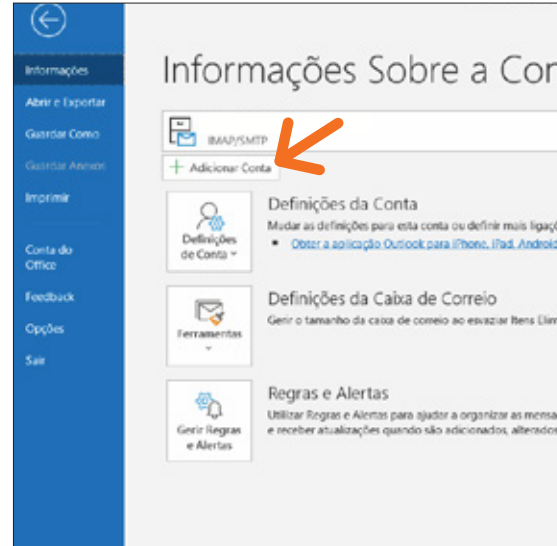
Informações
Abrir e Exportar
Guardar Como
Guardar Anexos
Imprimir
Conta do Office
Feedback
Opções
Sair

Informações Sobre a Con

IMAP/SMTP

+ Adicionar Conta

Definições de Conta

Definições da Conta
Mudar as definições para esta conta ou definir mais ligaçõ
- Obter a aplicação Outlook para iPhone, iPad, Android

Ferramentas

Definições da Caixa de Correio
Gerir o tamanho da caixa de correio ao esvaziar Itens Elim

Gerir Regras e Alertas

Regras e Alertas
Utilizar Regras e Alertas para ajudar a organizar as mensa
e receber atualizações quando são adicionados, alterados